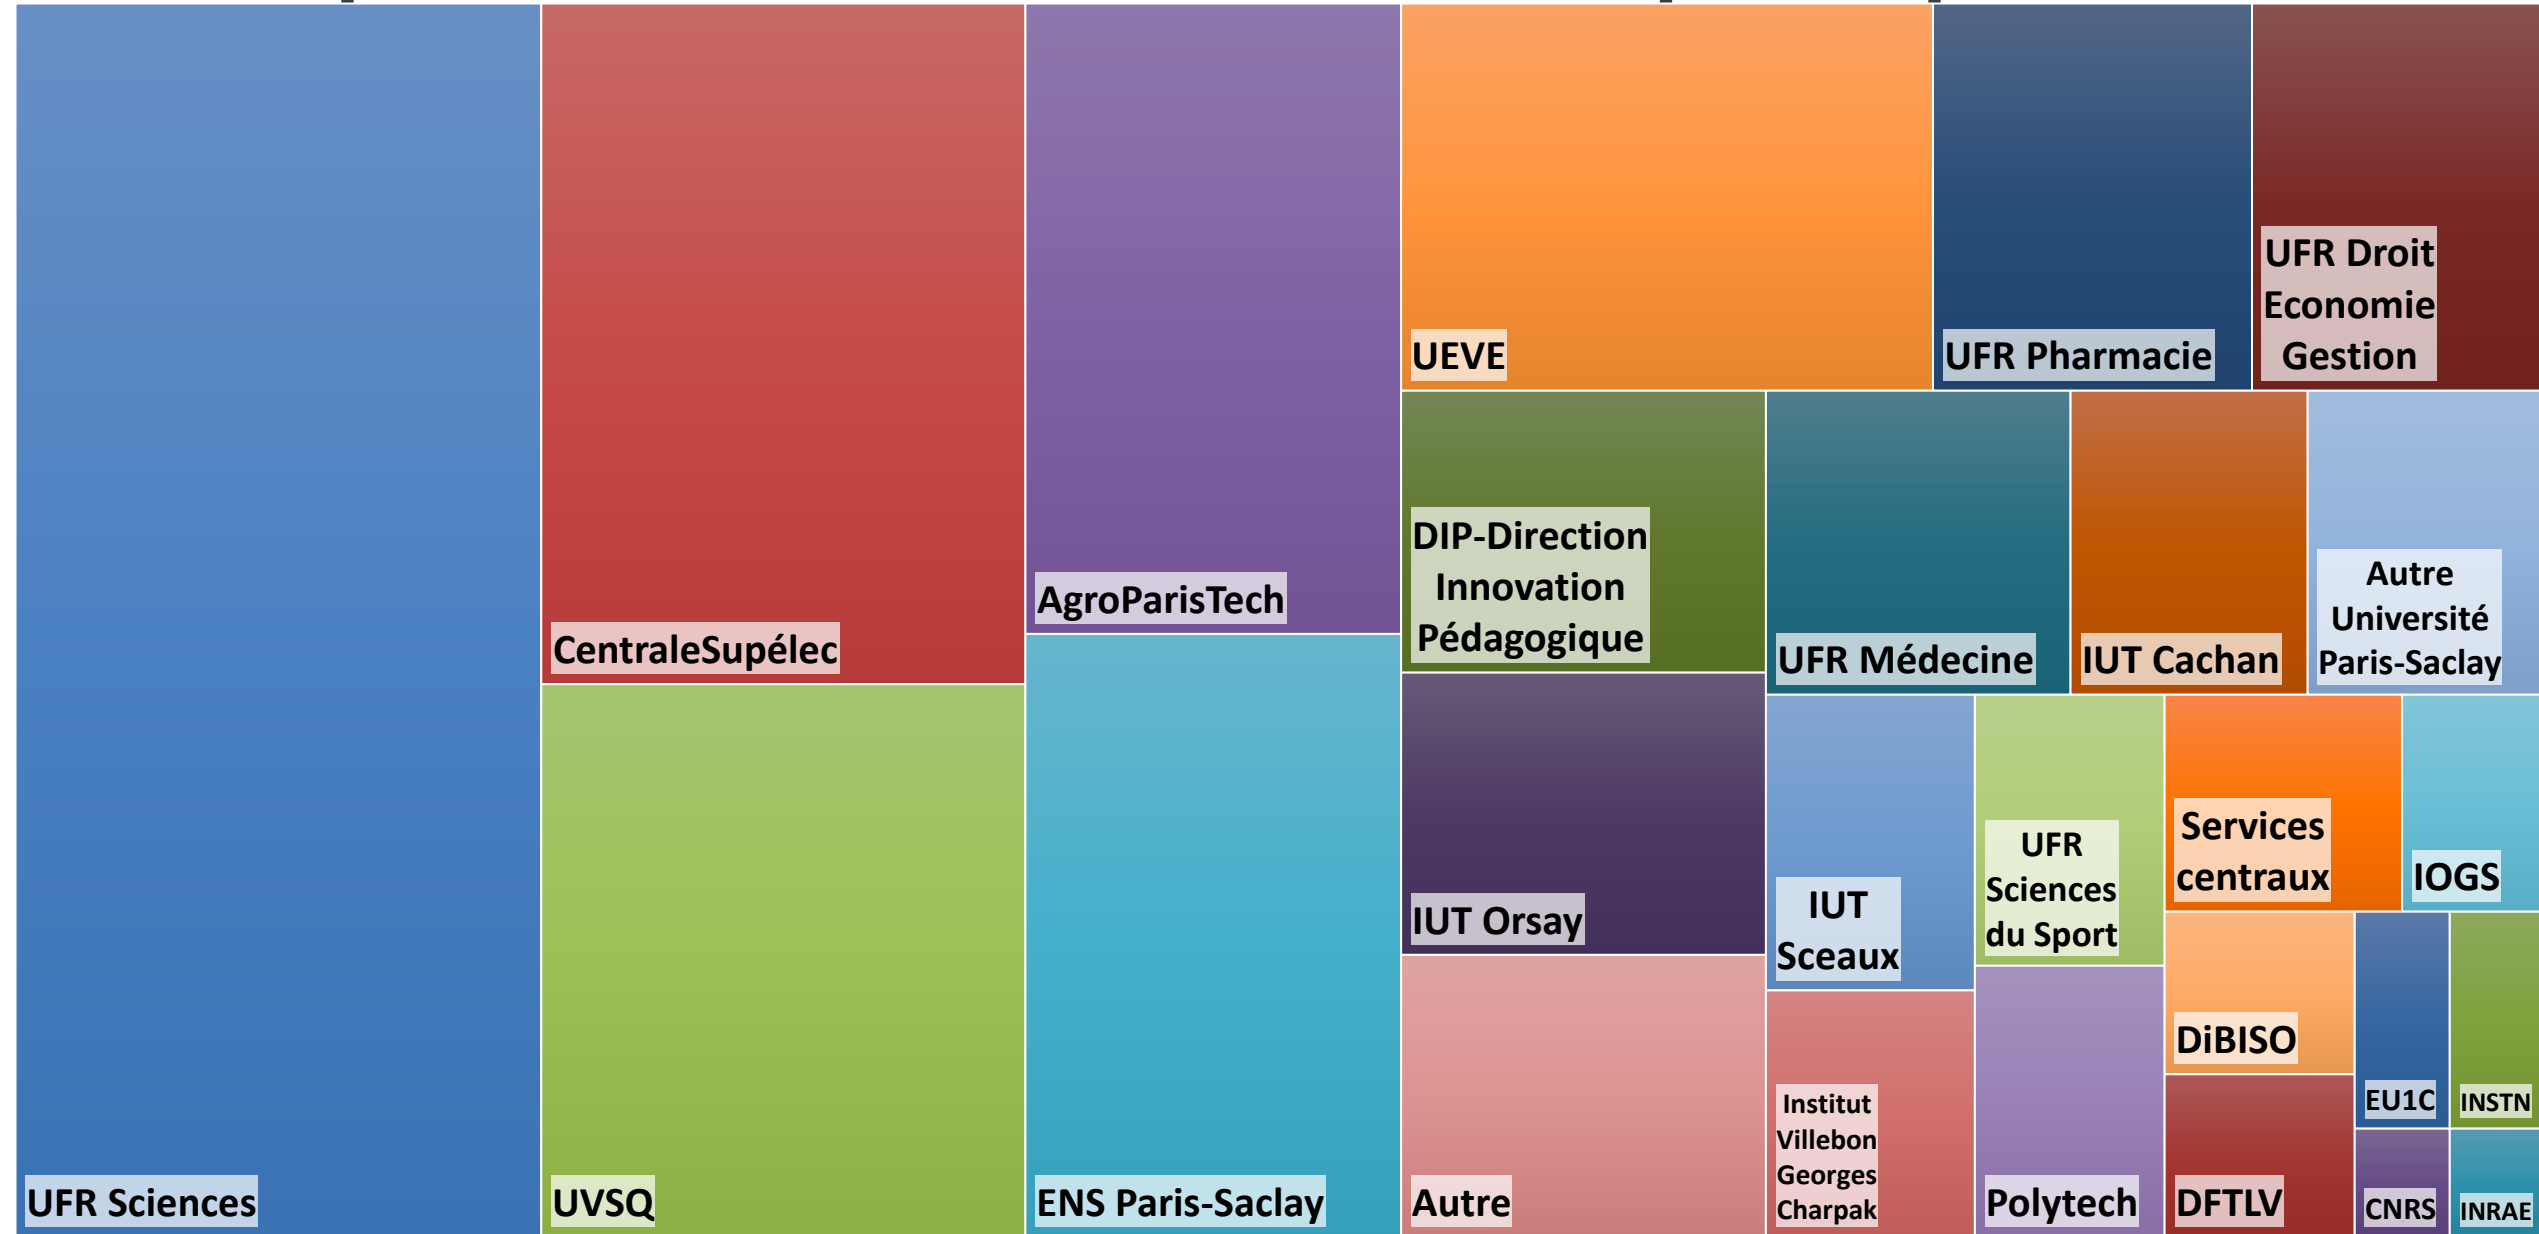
UFR Sciences

CentraleSupélec

UVSQ

AgroParisTech

ENS Paris-Saclay

UEVE

UFR Pharmacie

UFR Droit Economie Gestion

DIP-Direction Innovation Pédagogique

UFR Médecine

IUT Cachan

Autre Université Paris-Saclay

IUT Orsay

Autre

IUT Sceaux

Institut Villebon Georges Charpak

UFR Sciences du Sport

Polytech

Services centraux

IOGS

DiBISO

DFTLV

EU1C

INSTN

CNRS

INRAE